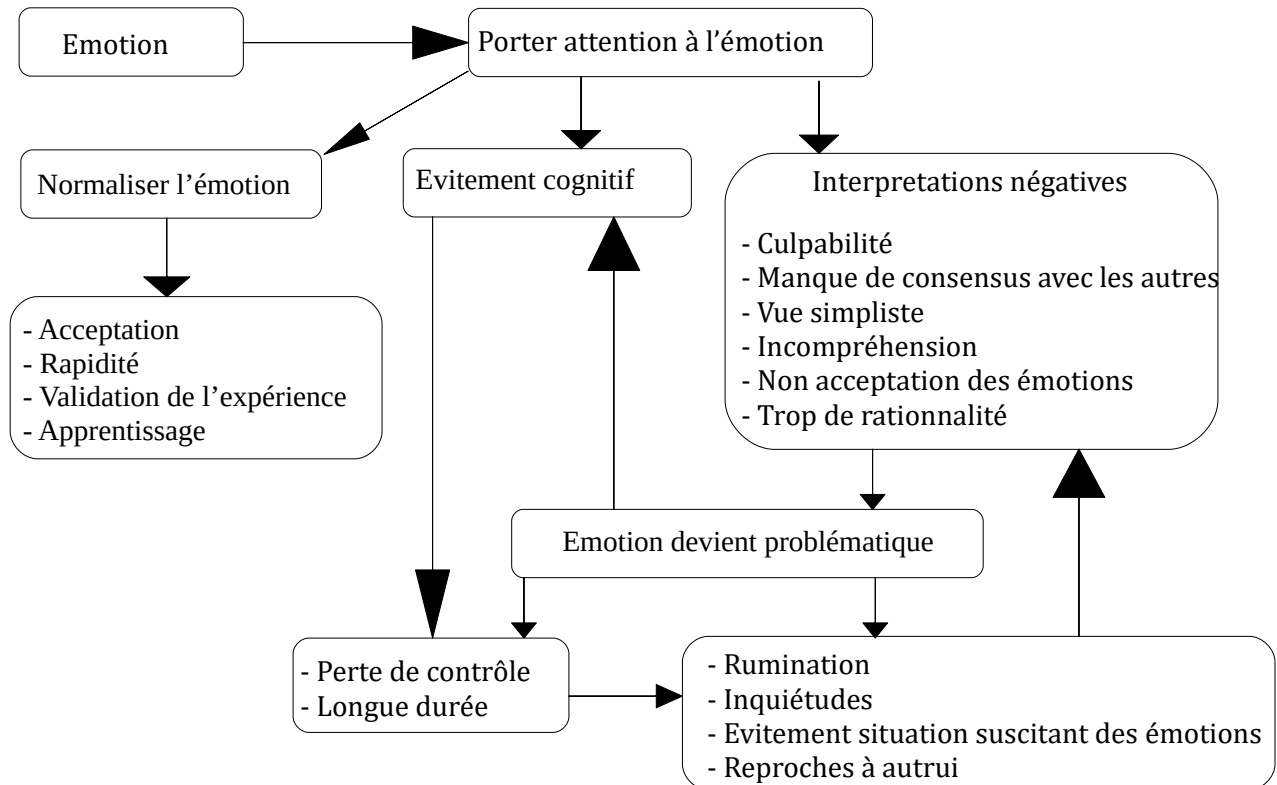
Emotion

Porter attention à l’émotion

Normaliser l’émotion

Evitement cognitif

Interpretations négatives

- Culpabilité
- Manque de consensus avec les autres
- Vue simpliste
- Incompréhension
- Non acceptation des émotions
- Trop de rationnalité

- Acceptation
- Rapidité
- Validation de l’expérience
- Apprentissage

Emotion devient problématique

- Perte de contrôle
- Longue durée

- Rumination
- Inquiétudes
- Evitement situation suscitant des émotions
- Reproches à autrui